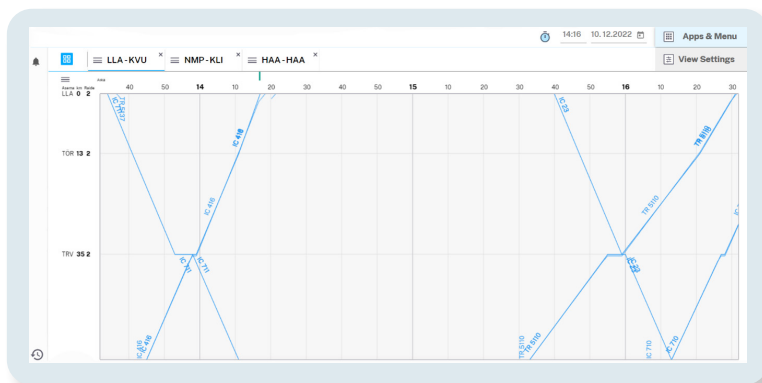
14:16 10.12.2022
Apps & Menu
LLA - KVU ×
NMP - KLI ×
HAA - HAA ×
View Settings
Asema km Raide
LLA 0 2
TOR 13 2
TRV 35 2
40 50 14 10 20 30 40 50 15 10 20 30 40 50 16 10 20 30
TR 5137
IC 416
IC 416
IC 711
IC 711
IC 416
IC 416
IC 23
TR 5110
TR 5110
IC 23
TR 5110
TR 5110
IC 710
IC 710